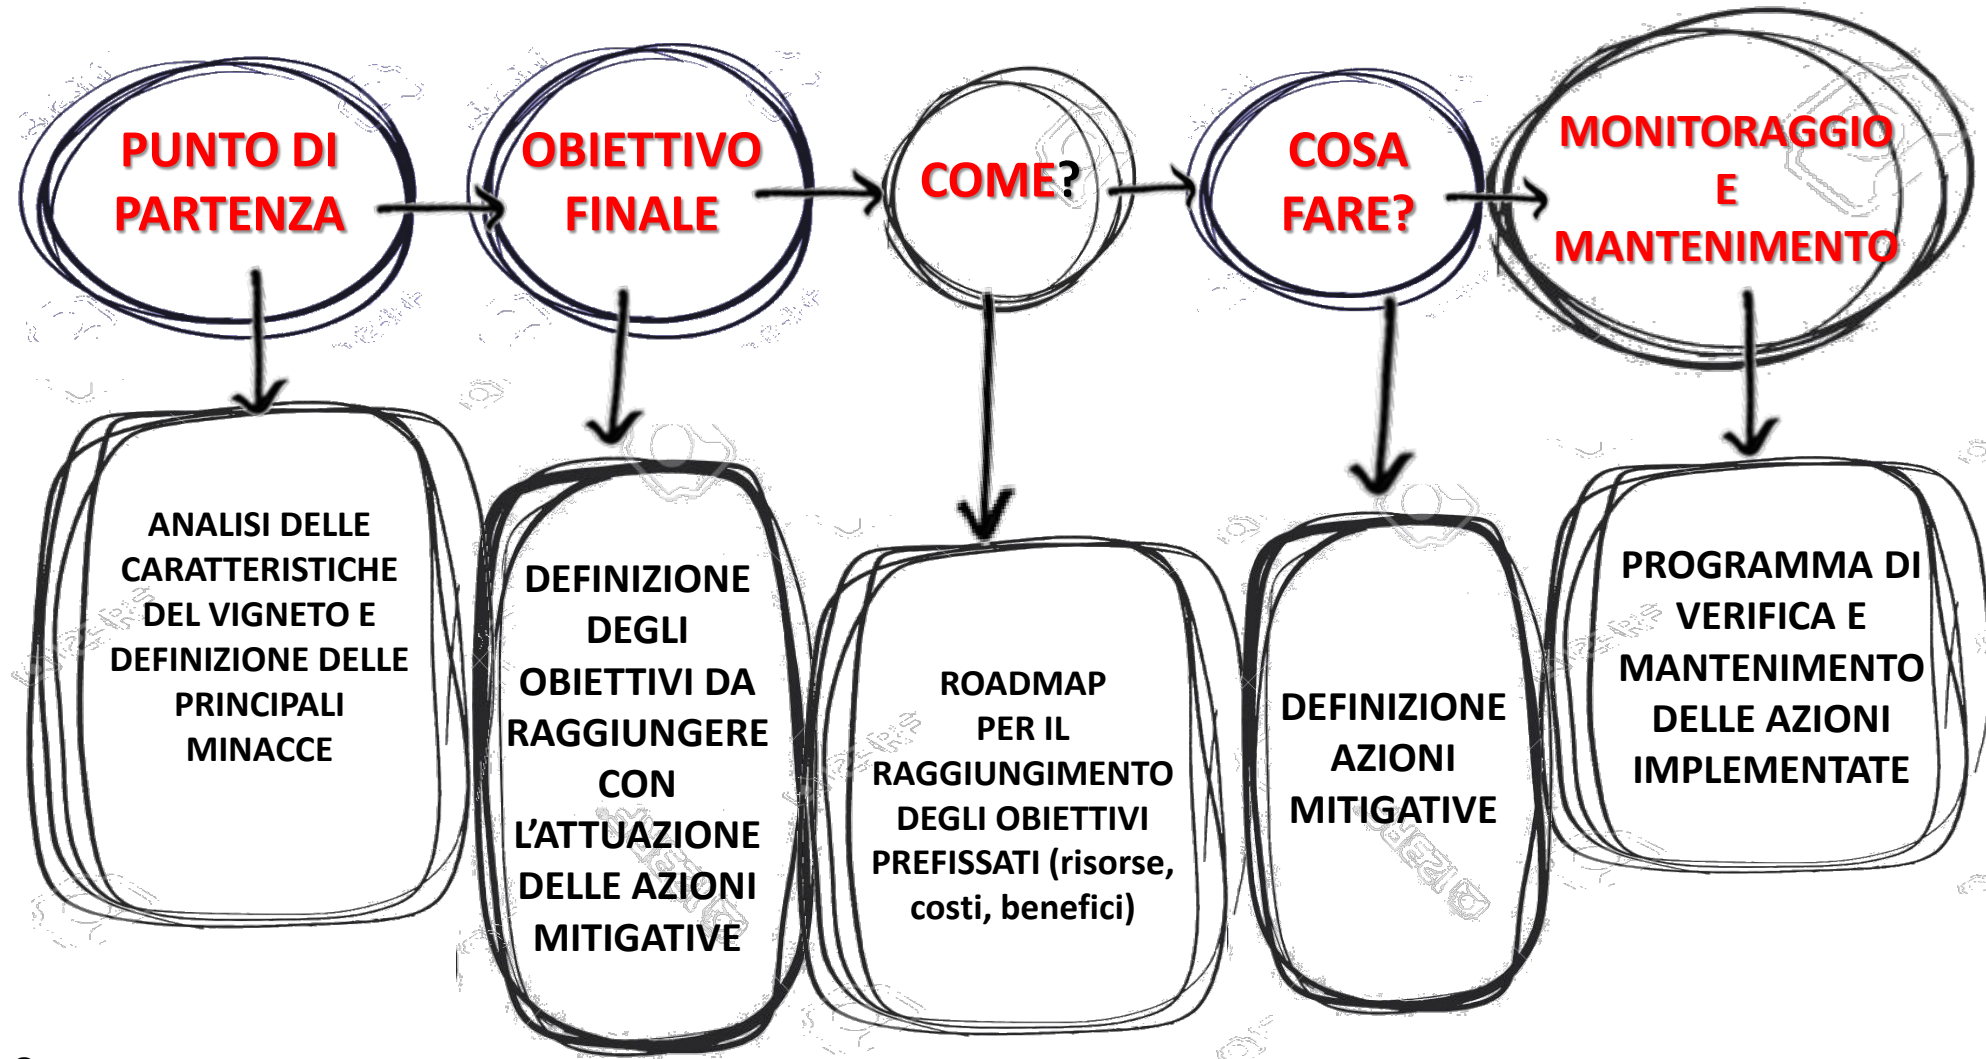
PUNTO DI PARTENZA

OBIETTIVO FINALE

COME?

COSA FARE?

MONITORAGGIO E MANTENIMENTO

ANALISI DELLE CARATTERISTICHE DEL VIGNETO E DEFINIZIONE DELLE PRINCIPALI MINACCE

DEFINIZIONE DEGLI OBIETTIVI DA RAGGIUNGERE CON L'ATTUAZIONE DELLE AZIONI MITIGATIVE

ROADMAP PER IL RAGGIUNGIMENTO DEGLI OBIETTIVI PREFISSATI (risorse, costi, benefici)

DEFINIZIONE AZIONI MITIGATIVE

PROGRAMMA DI VERIFICA E MANTENIMENTO DELLE AZIONI IMPLEMENTATE